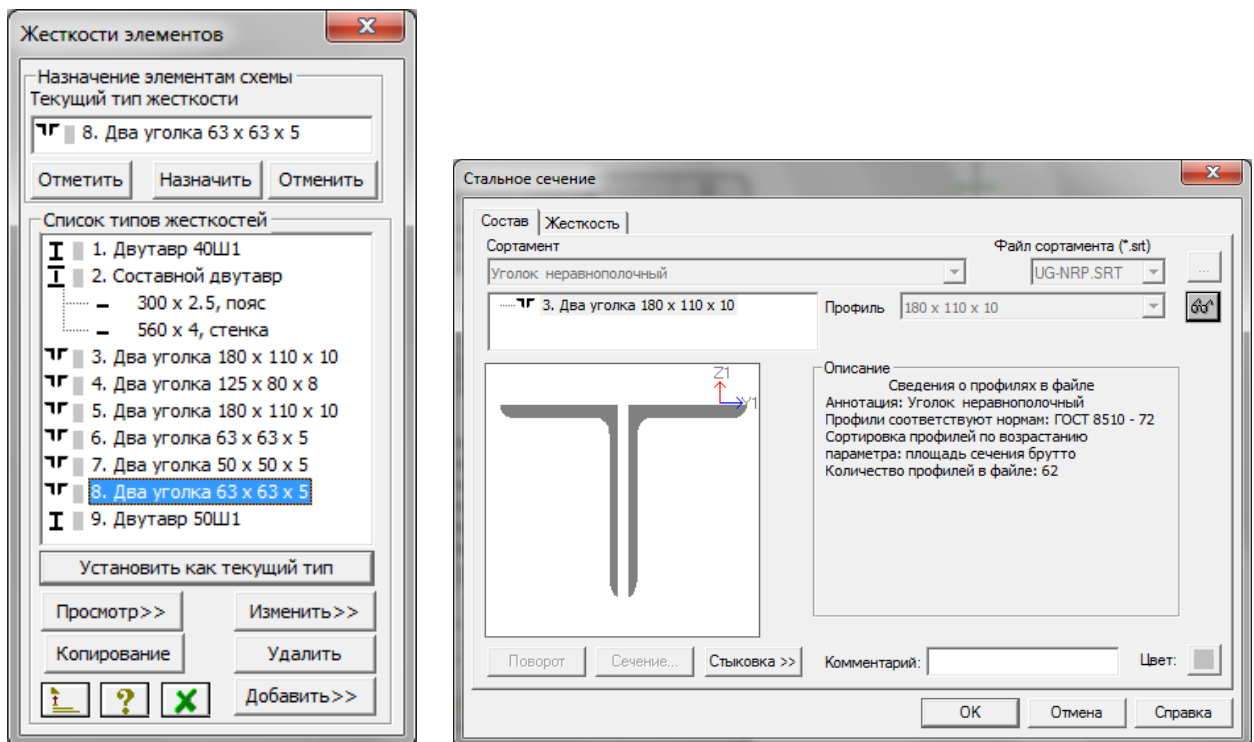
Жесткости элементов

Назначение элементам схемы
Текущий тип жесткости

8. Два уголка 63 x 63 x 5

Отметить Назначить Отменить

Список типов жесткостей
1. Двутавр 40Ш1
2. Составной двутавр
300 x 2.5, пояс
560 x 4, стенка
3. Два уголка 180 x 110 x 10
4. Два уголка 125 x 80 x 8
5. Два уголка 180 x 110 x 10
6. Два уголка 63 x 63 x 5
7. Два уголка 50 x 50 x 5
8. Два уголка 63 x 63 x 5
9. Двутавр 50Ш1

Установить как текущий тип

Просмотр>> Изменить>>
Копирование Удалить
? Добавить>>

Стальное сечение

Состав Жесткость

Сортамент
Уголок неравнополочный
Файл сортамента (*.srt)
UG-NRP.SRT
...

3. Два уголка 180 x 110 x 10
Профиль 180 x 110 x 10

Z1
Y1

Описание
Сведения о профилях в файле
Аннотация: Уголок неравнополочный
Профили соответствуют нормам: ГОСТ 8510 - 72
Сортировка профилей по возрастанию параметра: площадь сечения брутто
Количество профилей в файле: 62

Поворот Сечение... Стыковка >> Комментарий: Цвет:

OK Отмена Справка